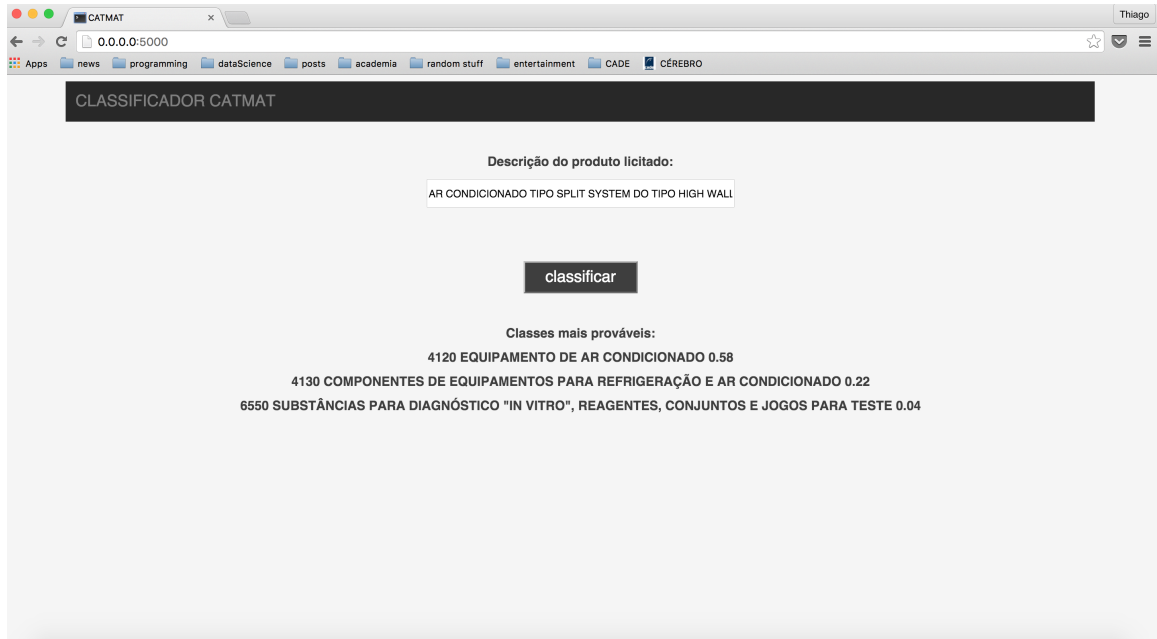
CATMAT
Thiago
0.0.0.0:5000
Apps news programming dataScience posts academia random stuff entertainment CADE CÉREBRO

CLASSIFICADOR CATMAT

Descrição do produto licitado:

AR CONDICIONADO TIPO SPLIT SYSTEM DO TIPO HIGH WALL

classificar

Classes mais prováveis:

4120 EQUIPAMENTO DE AR CONDICIONADO 0.58

4130 COMPONENTES DE EQUIPAMENTOS PARA REFRIGERAÇÃO E AR CONDICIONADO 0.22

6550 SUBSTÂNCIAS PARA DIAGNÓSTICO "IN VITRO", REAGENTES, CONJUNTOS E JOGOS PARA TESTE 0.04